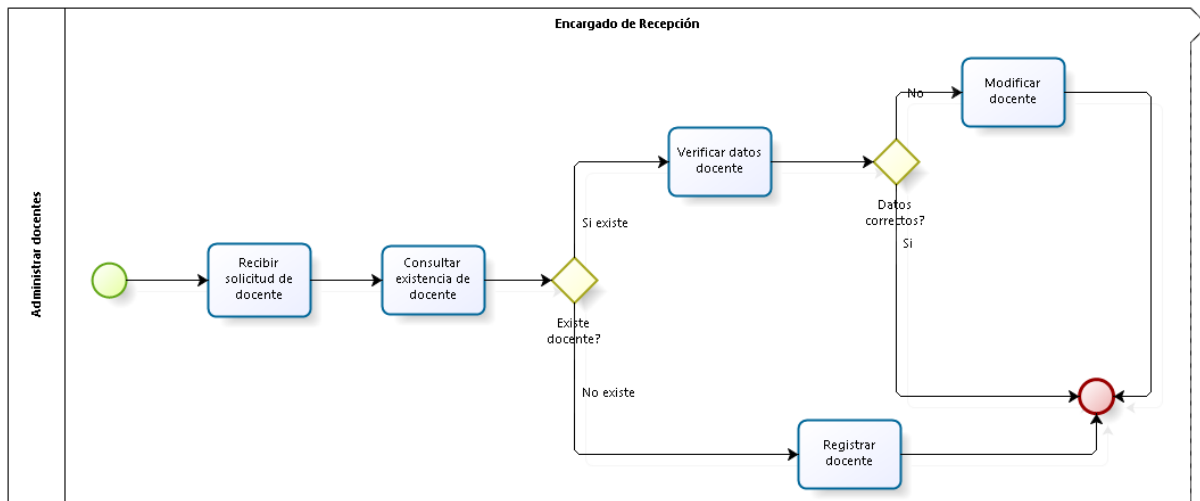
Encargado de Recepción

Administrar docentes

Recibir solicitud de docente

Consultar existencia de docente

Existe docente?

Si existe

No existe

Verificar datos docente

Datos correctos?

No

Si

Modificar docente

Registrar docente